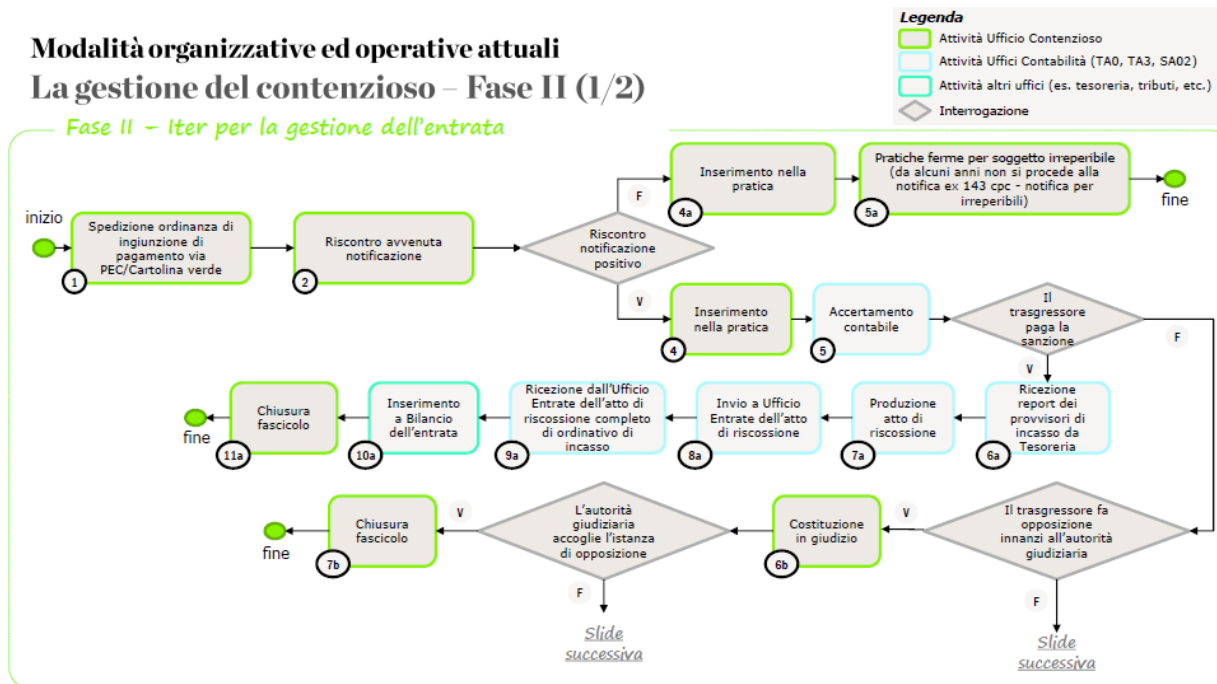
Modalità organizzative ed operative attuali
La gestione del contenzioso – Fase II (1/2)

Legenda
Attività Ufficio Contenzioso
Attività Uffici Contabilità (TA0, TA3, SA02)
Attività altri uffici (es. tesoreria, tributi, etc.)
Interrogazione

Fase II – Iter per la gestione dell'entrata

inizio

Spedizione ordinanza di ingiunzione di pagamento via PEC/Cartolina verde
1

Riscontro avvenuta notificazione
2

Riscontro notificazione positivo

F

Inserimento nella pratica
4a

Pratiche ferme per soggetto irreperibile (da alcuni anni non si procede alla notifica ex 143 cpc - notifica per irreperibili)
5a

fine

V

Inserimento nella pratica
4

Accertamento contabile
5

Il trasgressore paga la sanzione

F

V

Ricezione report dei provvisori di incasso da Tesoreria
6a

Produzione atto di riscossione
7a

Invio a Ufficio Entrate dell'atto di riscossione
8a

Ricezione dall'Ufficio Entrate dell'atto di riscossione completo di ordinativo di incasso
9a

Inserimento a Bilancio dell'entrata
10a

Chiusura fascicolo
11a

fine

Il trasgressore fa opposizione innanzi all'autorità giudiziaria

V

Costituzione in giudizio
6b

L'autorità giudiziaria accoglie l'istanza di opposizione

V

Chiusura fascicolo
7b

fine

F

Slide successiva

F

Slide successiva